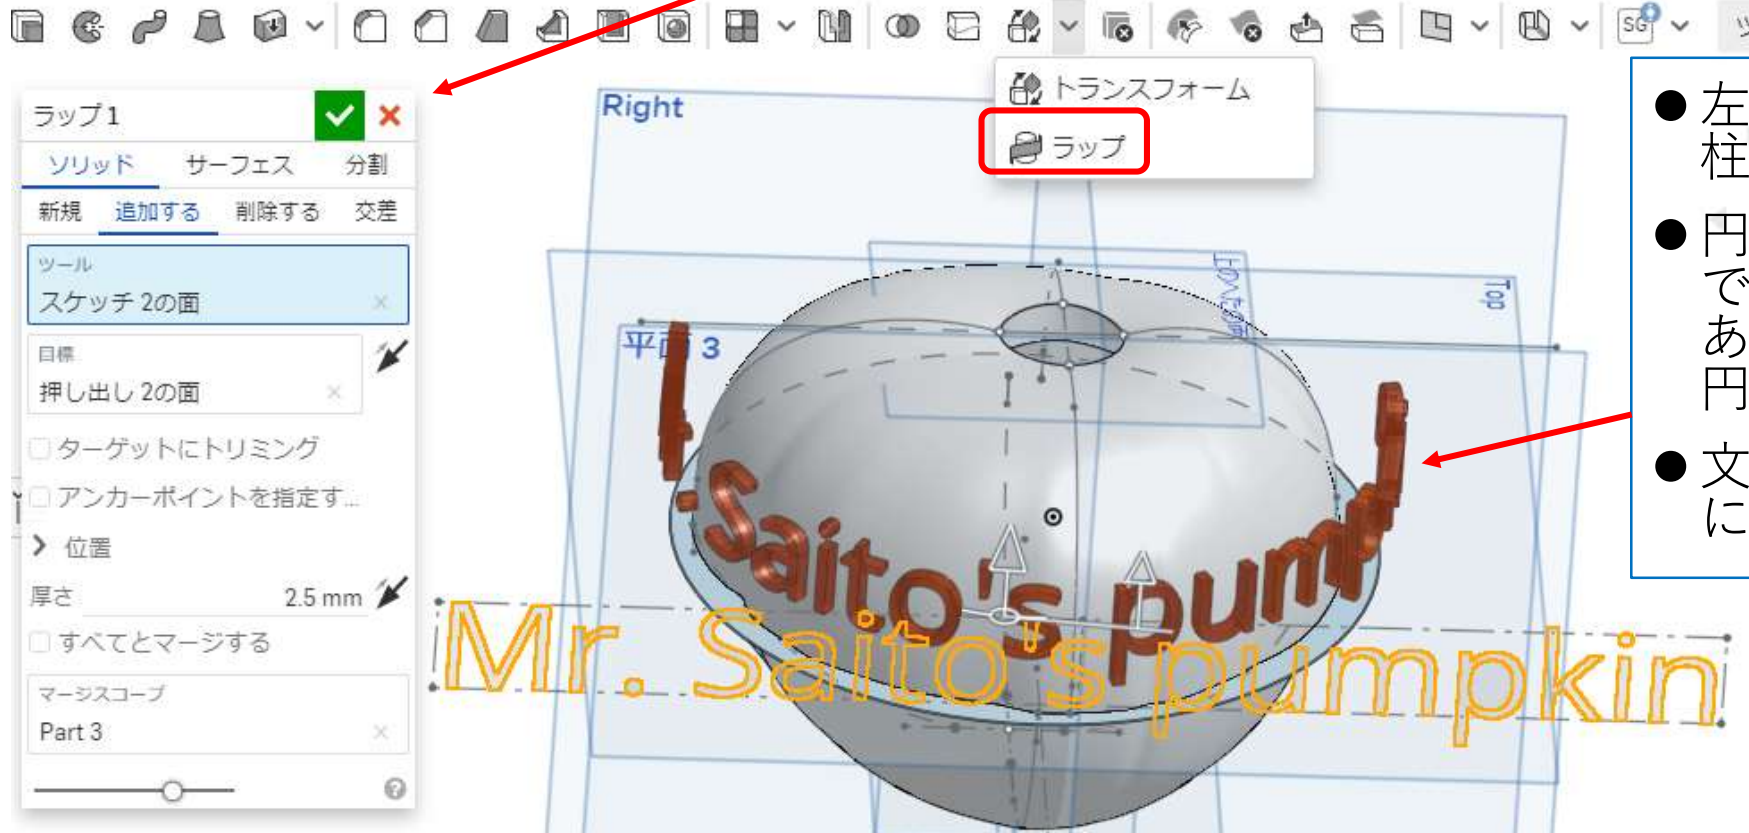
ラップ 1

ソリッド　サーフェス　分割

新規　追加する　削除する　交差

ツール
スケッチ 2の面

目標
押し出し 2の面

ターゲットにトリミング

アンカーポイントを指定す...

位置

厚さ　2.5 mm

すべてとマージする

マージスコープ
Part 3

トランスフォーム
ラップ

Right

平面 3

Top

Front

Mr. Saito's pumpkin

Saito's pum

● 左
柱

● 円
で
あ
円

● 文
に